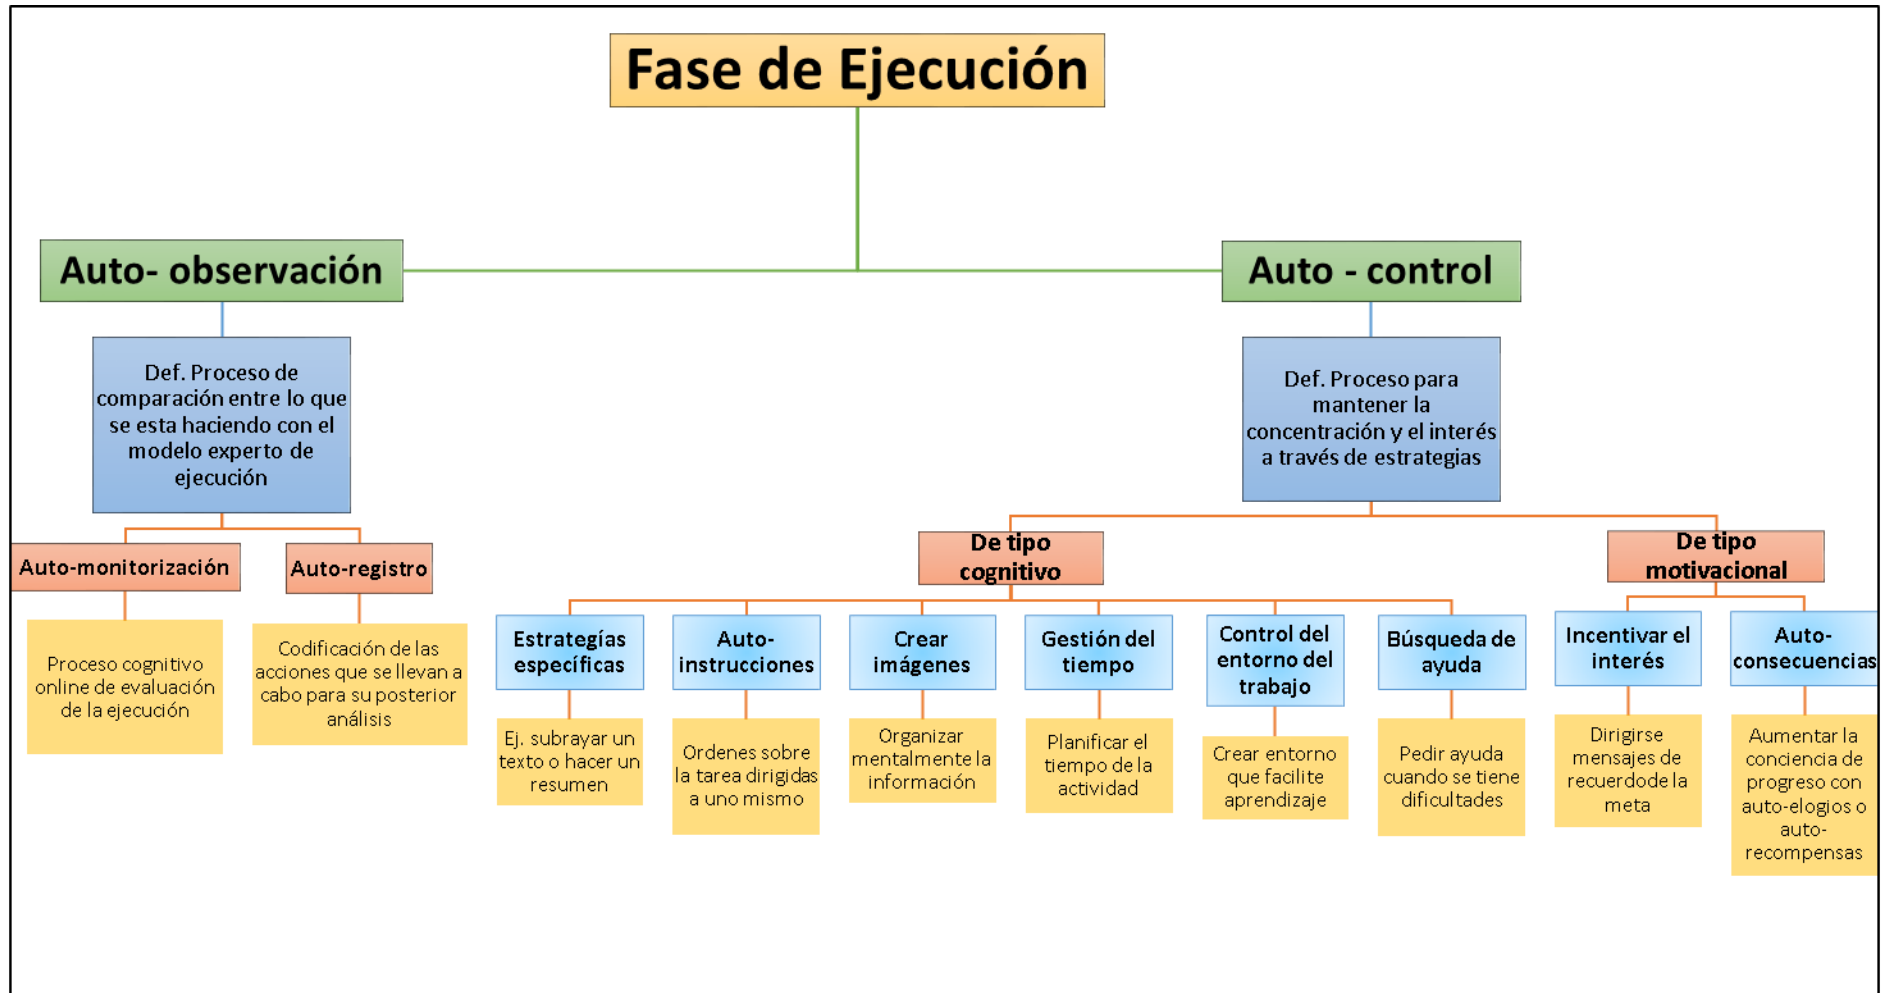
Fase de Ejecución

Auto- observación

Def. Proceso de comparación entre lo que se esta haciendo con el modelo experto de ejecución

Auto-monitorización

Proceso cognitivo online de evaluación de la ejecución

Auto-registro

Codificación de las acciones que se llevan a cabo para su posterior análisis

Auto - control

Def. Proceso para mantener la concentración y el interés a través de estrategias

De tipo cognitivo

Estrategías específicas

Ej. subrayar un texto o hacer un resumen

Auto-instrucciones

Ordenes sobre la tarea dirigidas a uno mismo

Crear imágenes

Organizar mentalmente la información

Gestión del tiempo

Planificar el tiempo de la actividad

Control del entorno del trabajo

Crear entorno que facilite aprendizaje

Búsqueda de ayuda

Pedir ayuda cuando se tiene dificultades

De tipo motivacional

Incentivar el interés

Dirigirse mensajes de recuerdo de la meta

Auto-consecuencias

Aumentar la conciencia de progreso con auto-elogios o auto-recompensas